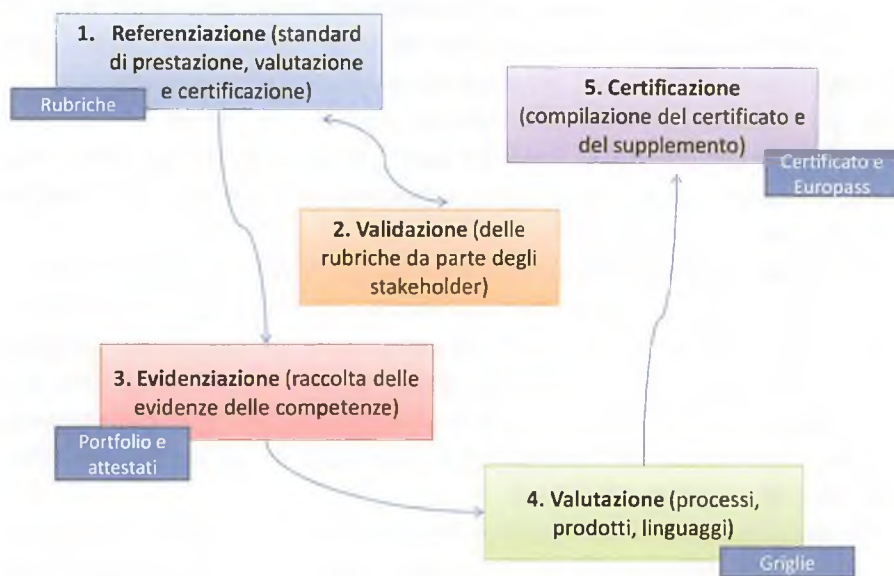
1. **Referenziazione** (standard di prestazione, valutazione e certificazione)

Rubriche

5. **Certificazione** (compilazione del certificato e del supplemento)

Certificato e Europass

2. **Validazione** (delle rubriche da parte degli stakeholder)

3. **Evidenziazione** (raccolta delle evidenze delle competenze)

Portfolio e attestati

4. **Valutazione** (processi, prodotti, linguaggi)

Griglie